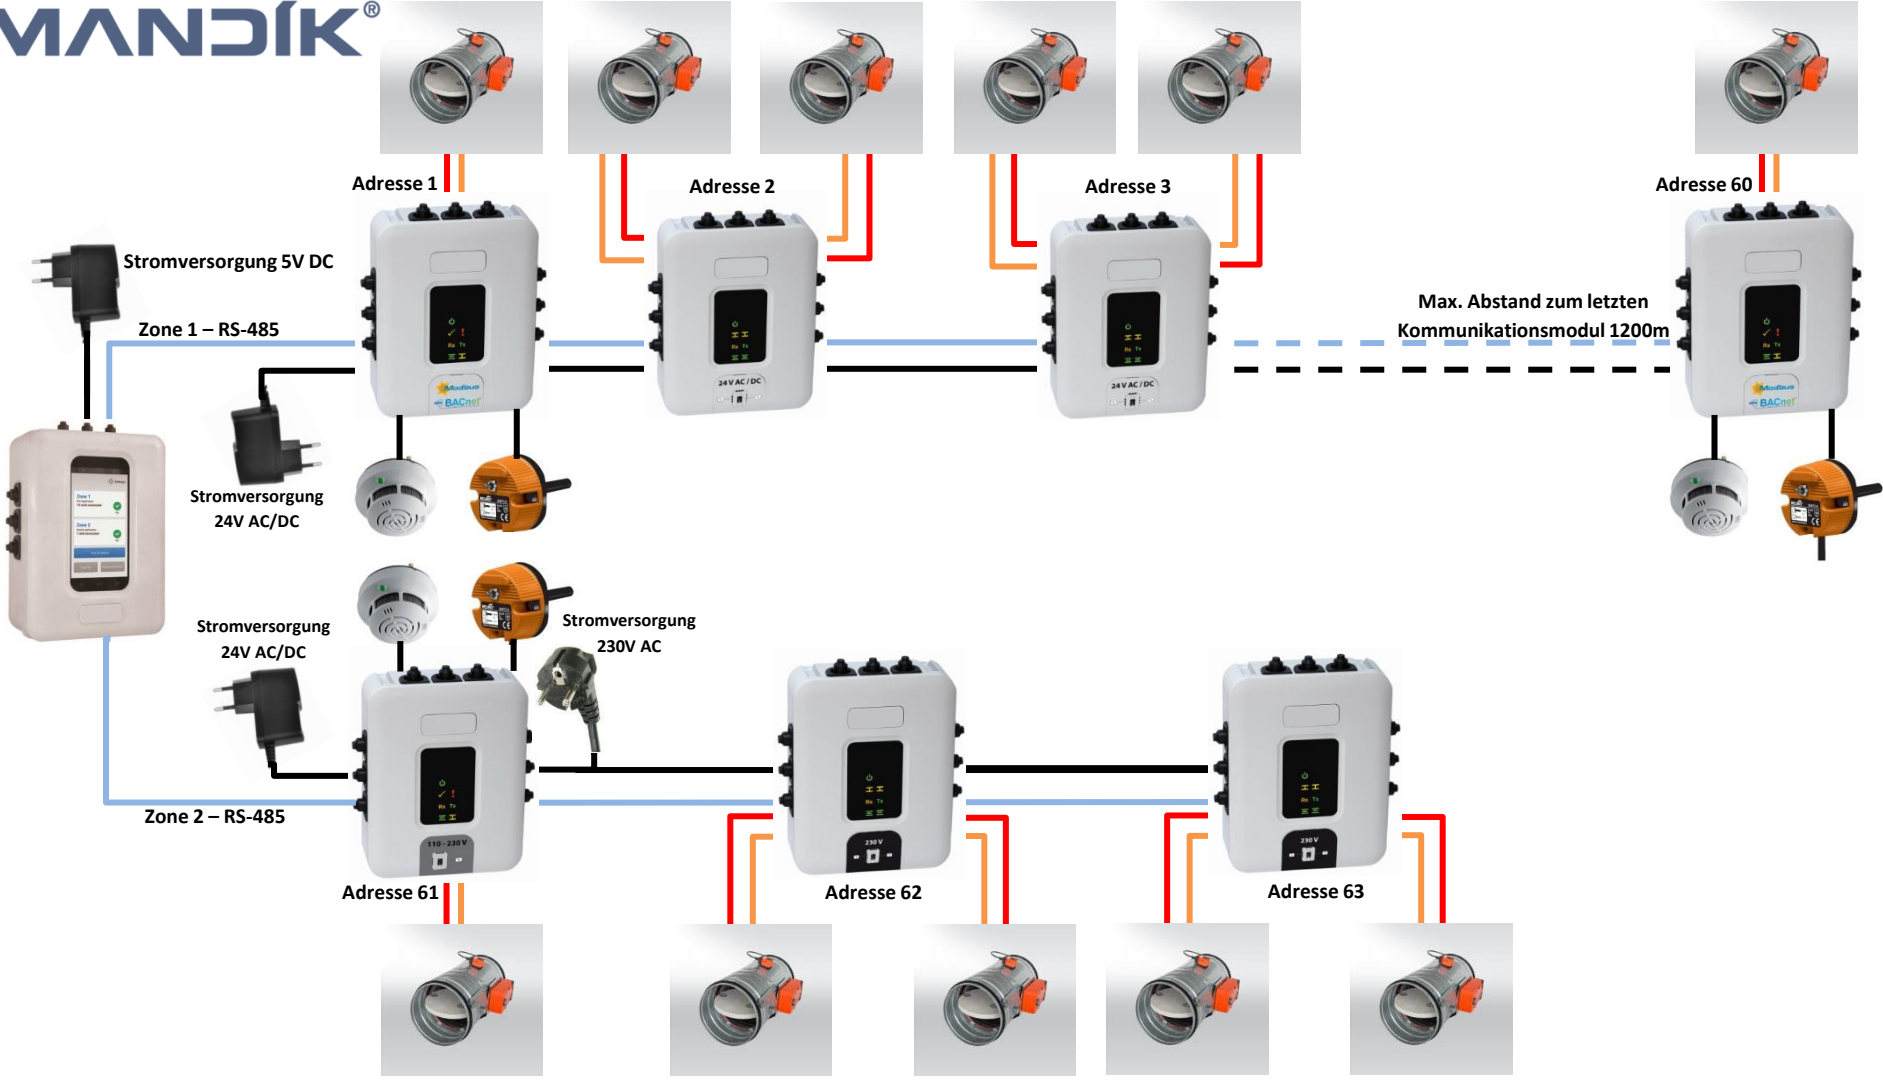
MANDÍK®

Adresse 1

Adresse 2

Adresse 3

Adresse 60

Stromversorgung 5V DC

Zone 1 – RS-485

Max. Abstand zum letzten Kommunikationsmodul 1200m

24 V AC / DC

24 V AC / DC

Modbus BACnet

Modbus BACnet

Stromversorgung 24V AC/DC

Stromversorgung 24V AC/DC

Stromversorgung 230V AC

Zone 2 – RS-485

110 - 230 V

230 V

230 V

Adresse 61

Adresse 62

Adresse 63